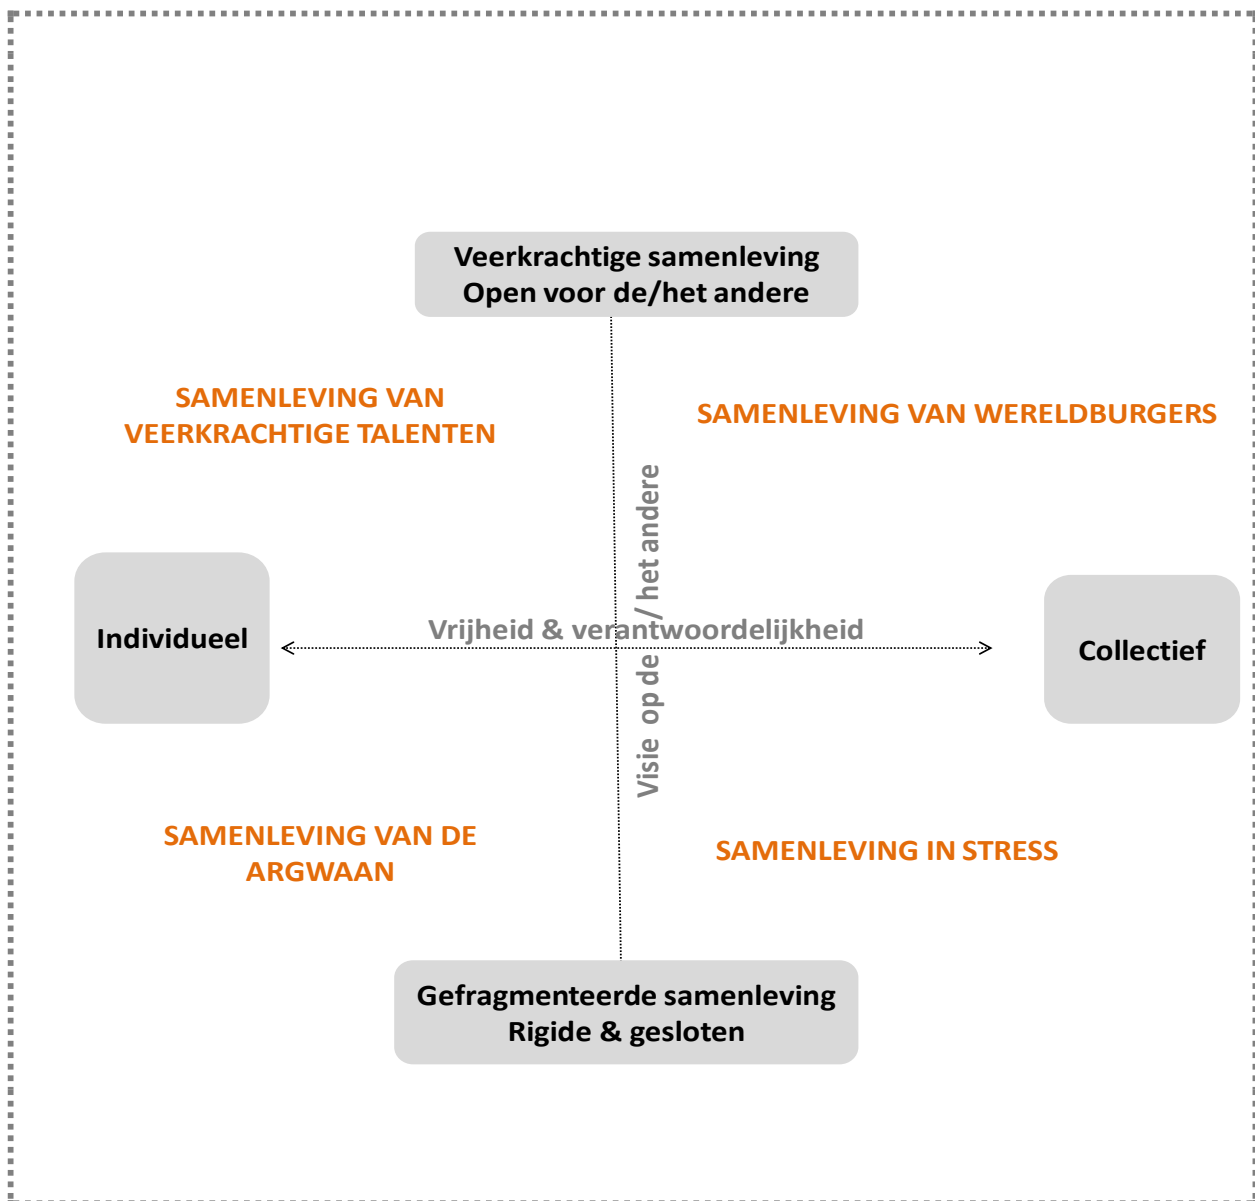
Veerkrachtige samenleving
Open voor de/het andere

SAMENLEVING VAN
VEERKRACHTIGE TALENTEN

SAMENLEVING VAN WERELDBURGERS

Visie op de / het andere

Individueel

Vrijheid & verantwoordelijkheid

Collectief

SAMENLEVING VAN DE
ARGWAAN

SAMENLEVING IN STRESS

Gefragmenteerde samenleving
Rigide & gesloten